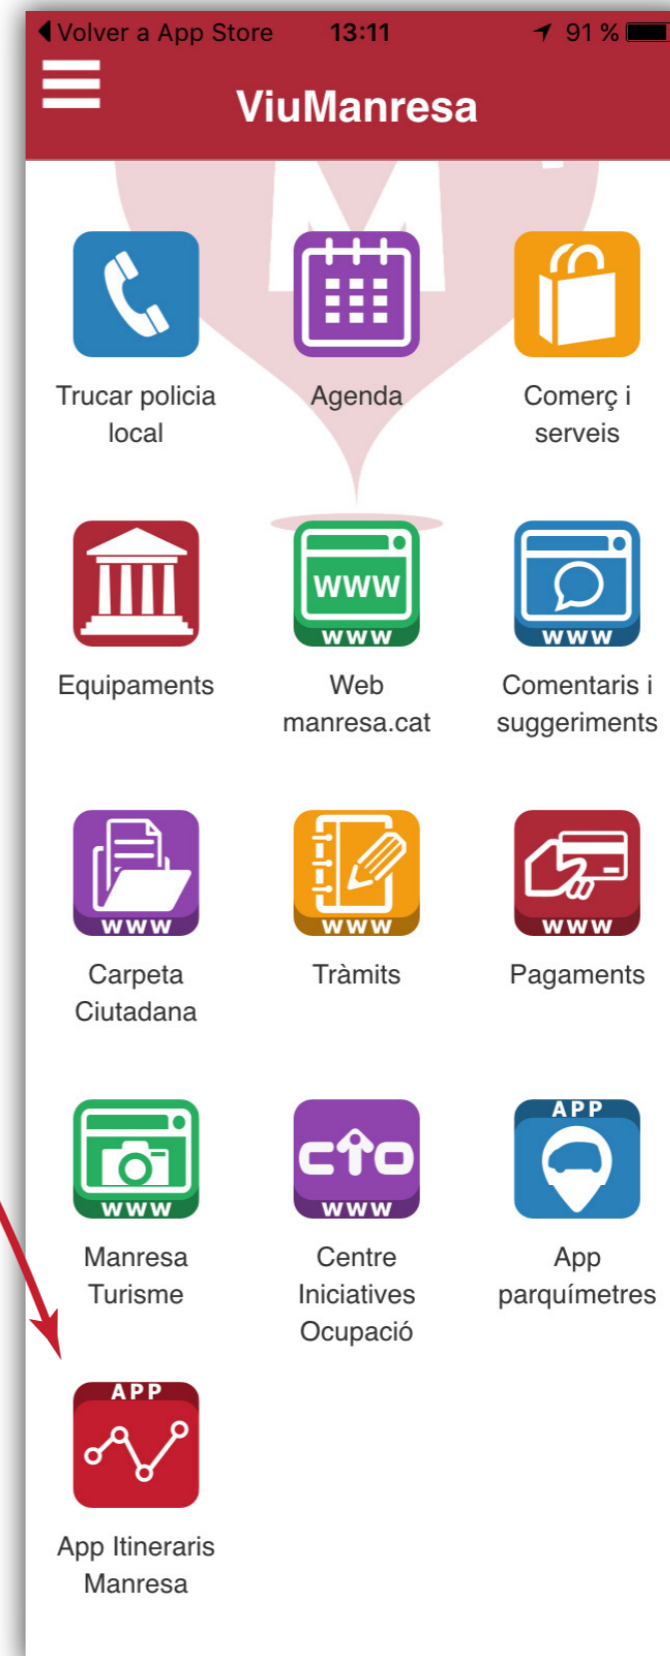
◀ Volver a App Store 13:11 91 %

ViuManresa

Trucar policia local

Agenda

Comerç i serveis

Equipaments

WWW
WWW
Web manresa.cat

WWW
Comentaris i suggeriments

WWW
Carpeta Ciutadana

WWW
Tràmits

WWW
Pagaments

WWW
Manresa Turisme

WWW
Centre Iniciatives Ocupació

APP
App parquímetres

APP
App Itineraris Manresa